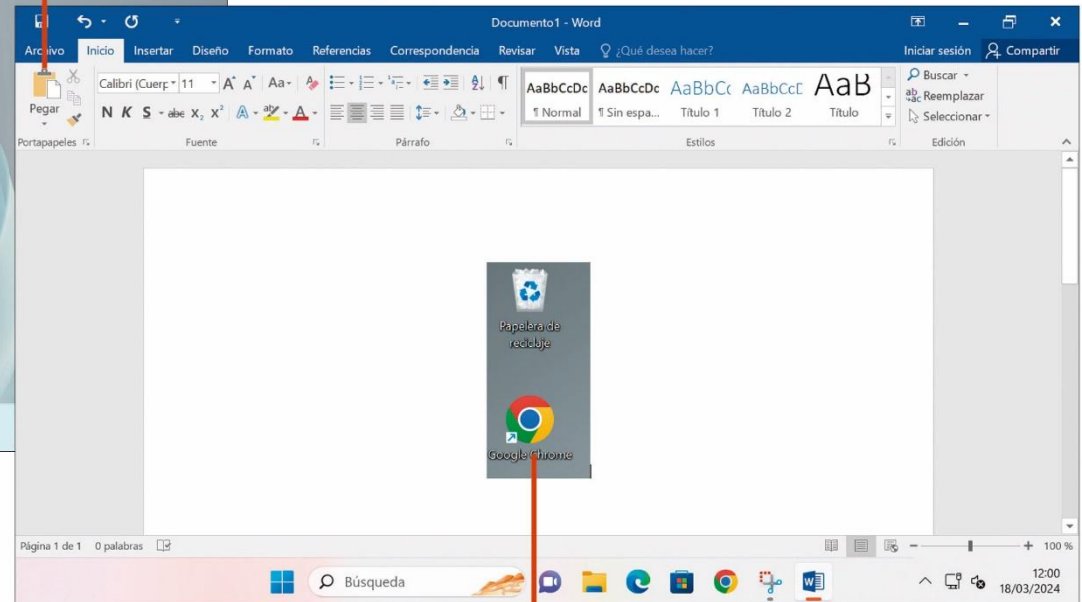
Documento1 - Word

Archivo Inicio Insertar Diseño Formato Referencias Correspondencia Revisar Vista ¿Qué desea hacer? Iniciar sesión Compartir

Pegar
Portapapeles

Calibri (Cuerp 11
N K S abc $X_2$ $X^2$
Fuente

Párrafo

AaBbCcDc ¶ Normal
AaBbCcDc ¶ Sin espa...
AaBbCc Título 1
AaBbCcE Título 2
AaB Título
Estilos

Buscar
Reemplazar
Seleccionar
Edición

Papelera de reciclaje

Google Chrome

Página 1 de 1 0 palabras

100 %

Búsqueda

12:00
18/03/2024